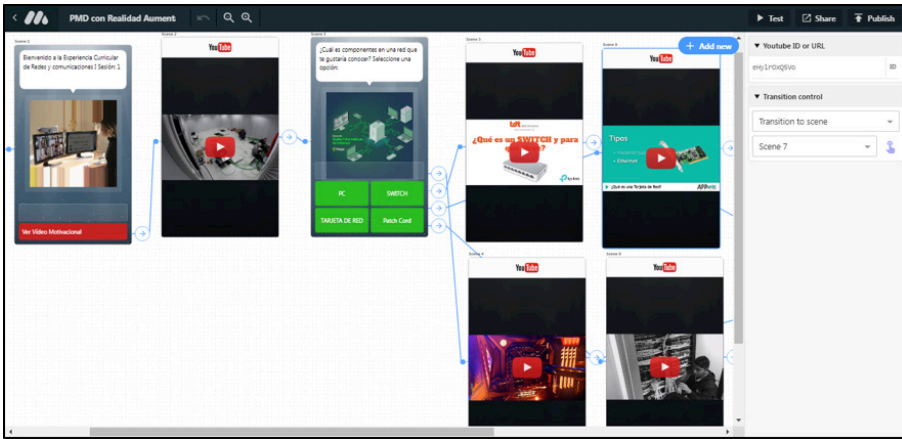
PMD con Realidad Aument

Test
Share
Publish

Scene 1
Bienvenido a la Experiencia Curricular de Redes y comunicaciones I Sesión 1
Ver Video Motivacional

Scene 2
YouTube

Scene 3
¿Cuál es componentes en una red que te gustaría conocer? Seleccione una opción:
PC
SWITCH
TARJETA DE RED
Patch Cord

Scene 5
YouTube
¿Qué es un SWITCH y para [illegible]

Scene 6
YouTube
Tipos
¿Qué es una Tarjeta de Red?

Add new

Scene 4
YouTube

Scene 8
YouTube

Youtube ID or URL
eHy1r0xQ5Vo
ID

Transition control
Transition to scene
Scene 7